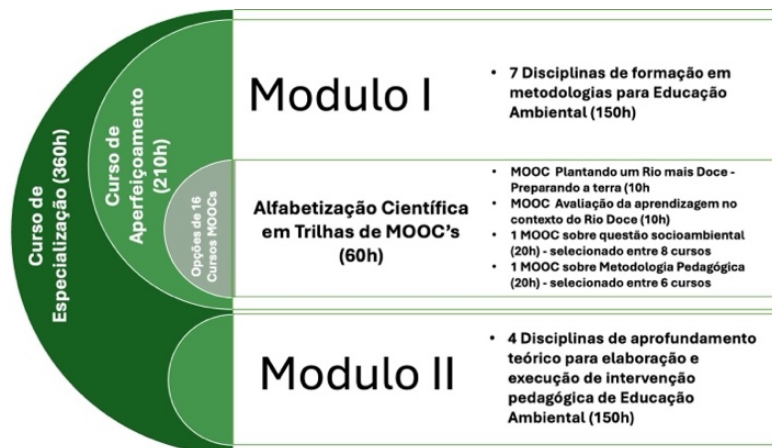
Curso de Especialização (360h)

Curso de Aperfeiçoamento (210h)

Opções de 16 Cursos MOOCs

Modulo I

• 7 Disciplinas de formação em metodologias para Educação Ambiental (150h)

Alfabetização Científica em Trilhas de MOOC's (60h)

• MOOC Plantando um Rio mais Doce - Preparando a terra (10h
• MOOC Avaliação da aprendizagem no contexto do Rio Doce (10h)
• 1 MOOC sobre questão socioambiental (20h) - selecionado entre 8 cursos
• 1 MOOC sobre Metodologia Pedagógica (20h) - selecionado entre 6 cursos

Modulo II

• 4 Disciplinas de aprofundamento teórico para elaboração e execução de intervenção pedagógica de Educação Ambiental (150h)